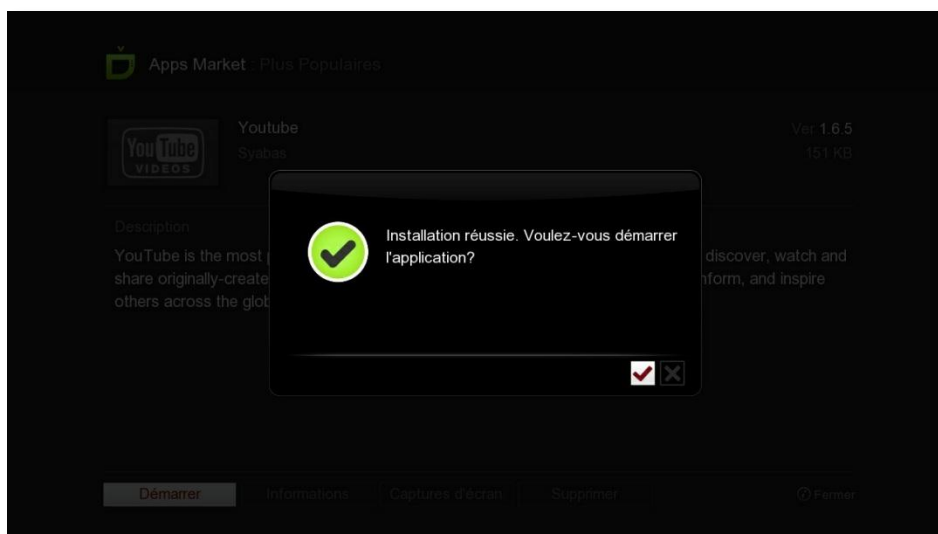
Apps Market : Plus Populaires

You Tube VIDEOS

Youtube
Syabas

Ver 1.6.5
151 KB

Description

YouTube is the most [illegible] discover, watch and share originally-create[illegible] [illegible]nform, and inspire others across the glob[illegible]

Installation réussie. Voulez-vous démarrer l'application?

Démarrer | Informations | Captures d'écran | Supprimer

Fermer